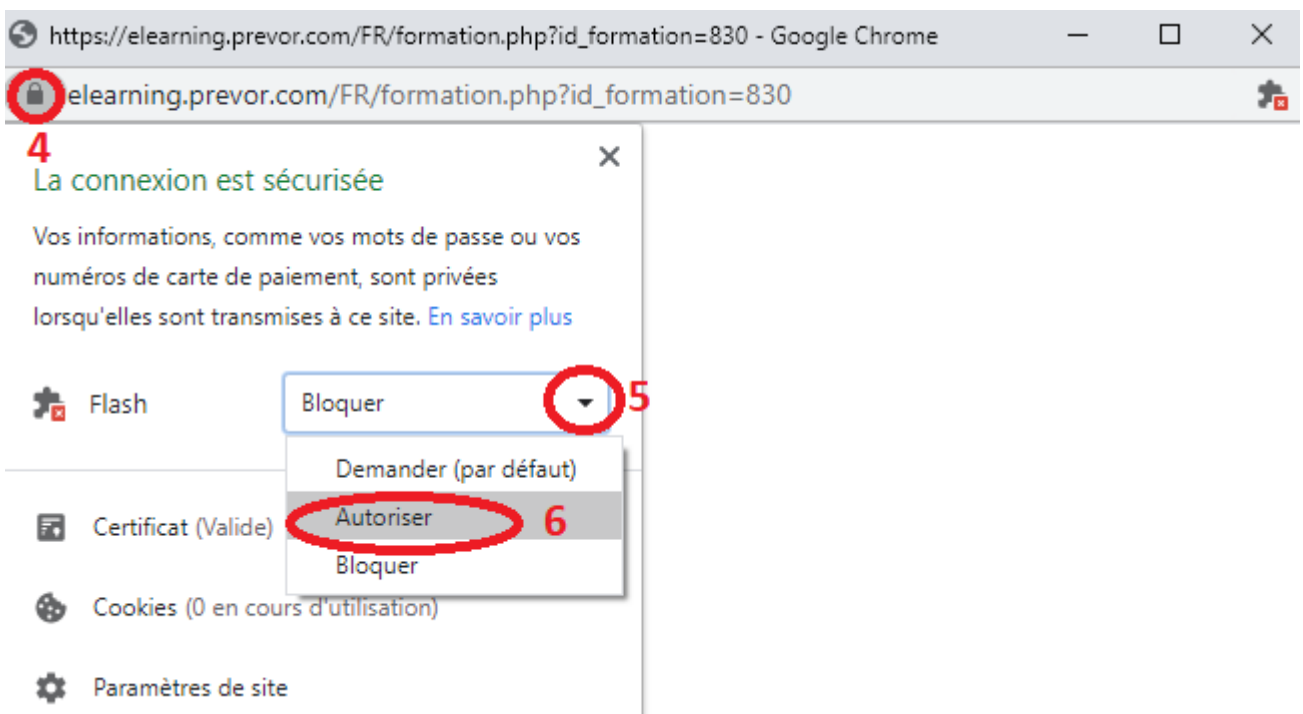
https://elearning.prevor.com/FR/formation.php?id_formation=830 - Google Chrome

elearning.prevor.com/FR/formation.php?id_formation=830

4

La connexion est sécurisée

Vos informations, comme vos mots de passe ou vos numéros de carte de paiement, sont privées lorsqu'elles sont transmises à ce site. En savoir plus

Flash

Bloquer

5

Demander (par défaut)

Autoriser

6

Bloquer

Certificat (Valide)

Cookies (0 en cours d'utilisation)

Paramètres de site